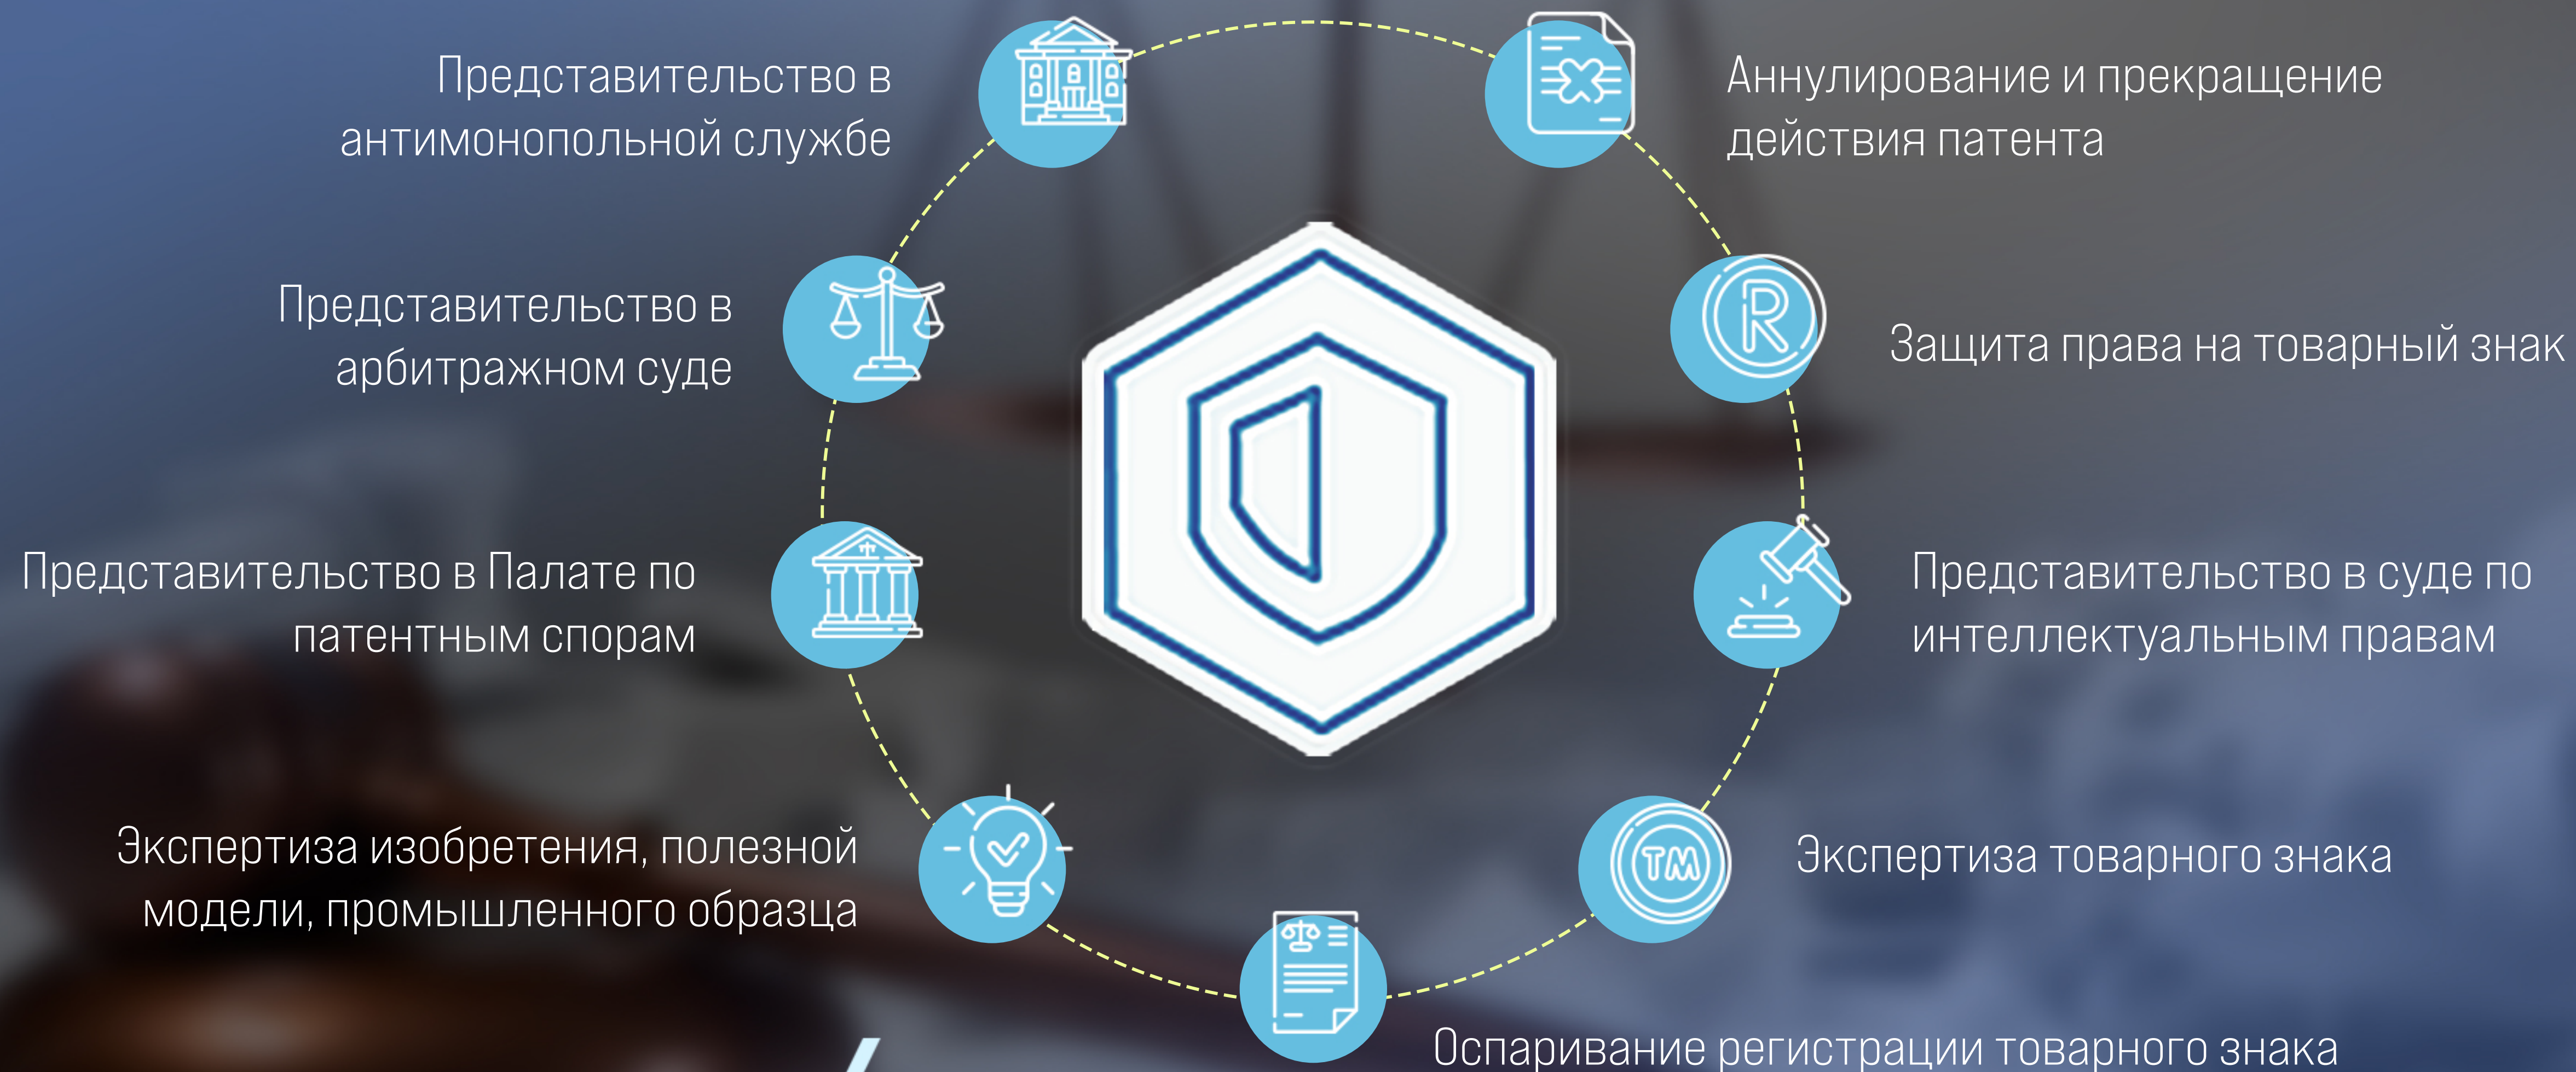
Представительство в антимонопольной службе

Аннулирование и прекращение действия патента

Представительство в арбитражном суде

Защита права на товарный знак

Представительство в Палате по патентным спорам

Представительство в суде по интеллектуальным правам

Экспертиза изобретения, полезной модели, промышленного образца

Экспертиза товарного знака

TM

Оспаривание регистрации товарного знака